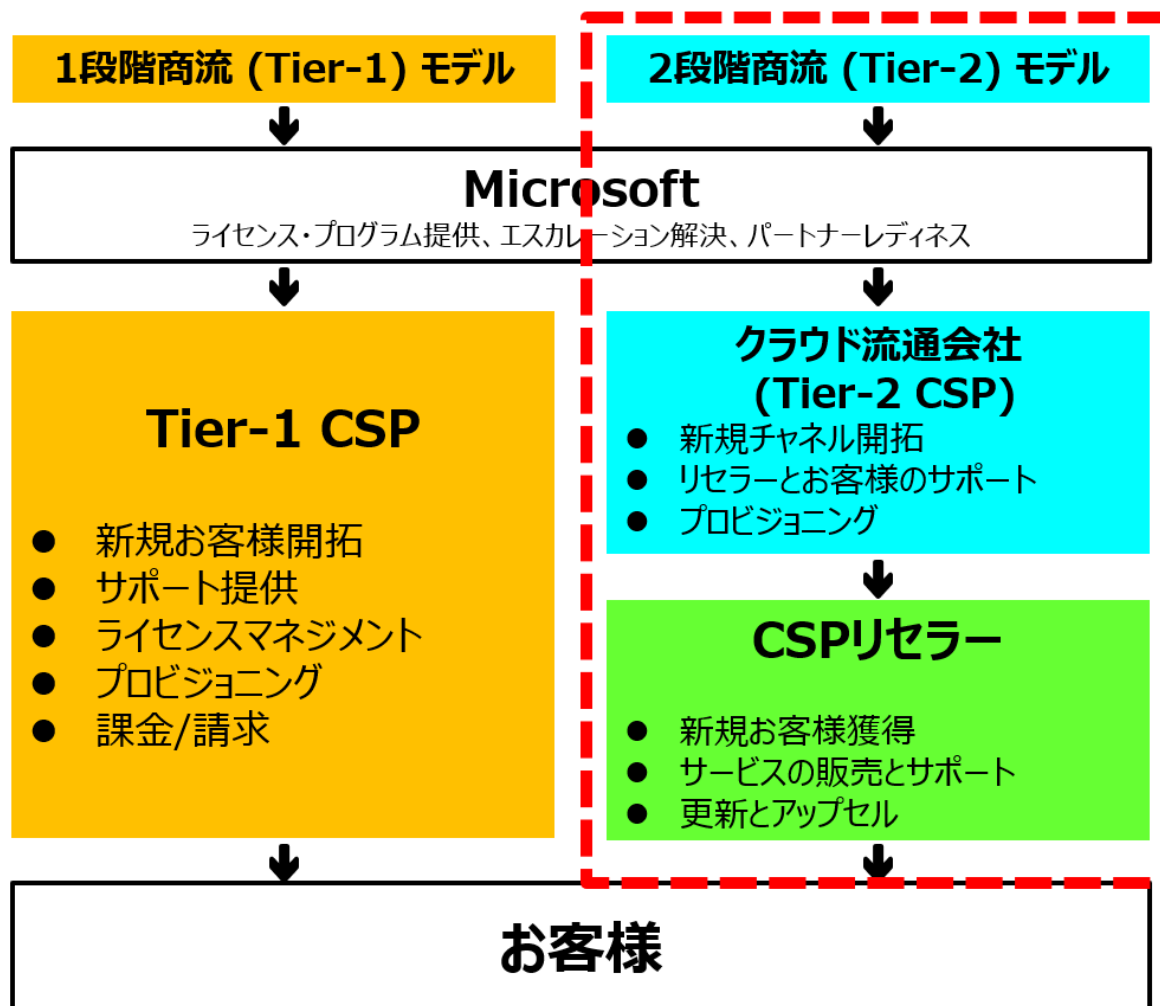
1段階商流 (Tier-1) モデル

2段階商流 (Tier-2) モデル

Microsoft
ライセンス・プログラム提供、エスカレーション解決、パートナーレディネス

Tier-1 CSP

● 新規お客様開拓
● サポート提供
● ライセンスマネジメント
● プロビジョニング
● 課金/請求

クラウド流通会社
(Tier-2 CSP)
● 新規チャネル開拓
● リセラーとお客様のサポート
● プロビジョニング

CSPリセラー

● 新規お客様獲得
● サービスの販売とサポート
● 更新とアップセル

お客様